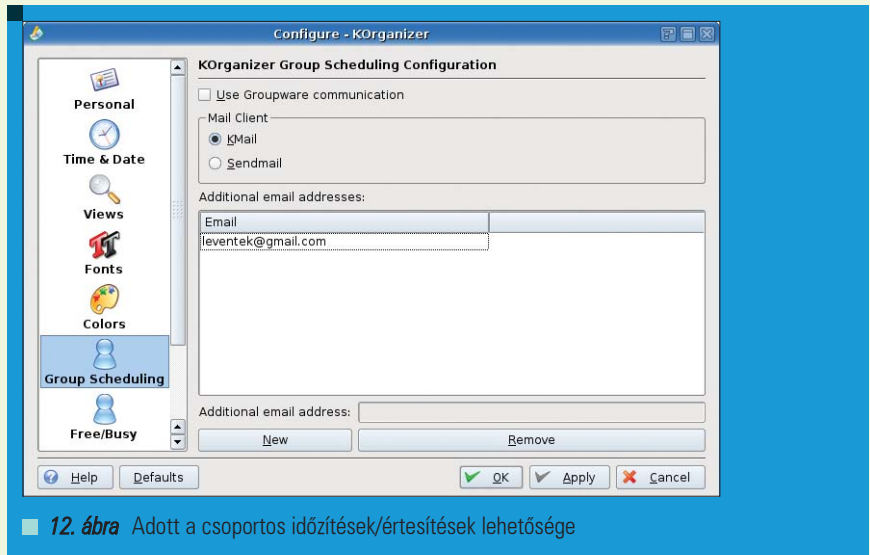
Configure - KOrganizer

Personal
Time & Date
Views
Fonts
Colors
Group Scheduling
Free/Busy

KOrganizer Group Scheduling Configuration

Use Groupware communication

Mail Client
KMail
Sendmail

Additional email addresses:

| Email | |
|---|---|
| leventek@gmail.com | |

Additional email address:

New
Remove

Help
Defaults
OK
Apply
Cancel

12. ábra Adott a csoportos időzítések/értesítések lehetősége